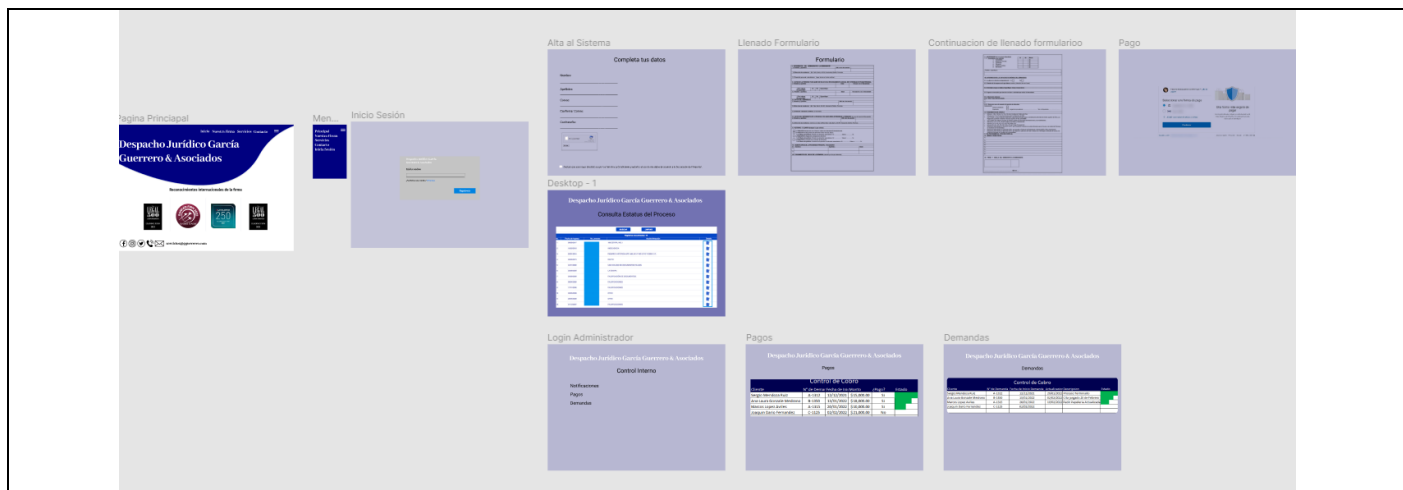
Pagina Princiapal

Despacho Jurídico García Guerrero & Asociados

Reconocimientos internacionales de la firma

Men...

Inicio Sesión

Alta al Sistema

Completa tus datos

Llenado Formulario

Formulario

Continuacion de llenado formularioo

Pago

Desktop - 1

Despacho Jurídico García Guerrero & Asociados

Consulta Estatus del Proceso

Login Administrador

Despacho Jurídico García Guerrero & Asociados

Control Interno

Notificaciones
Pagos
Demandas

Pagos

Despacho Jurídico García Guerrero & Asociados

Pagos

Control de Cobro

Demandas

Despacho Jurídico García Guerrero & Asociados

Demandas

Control de Cobro